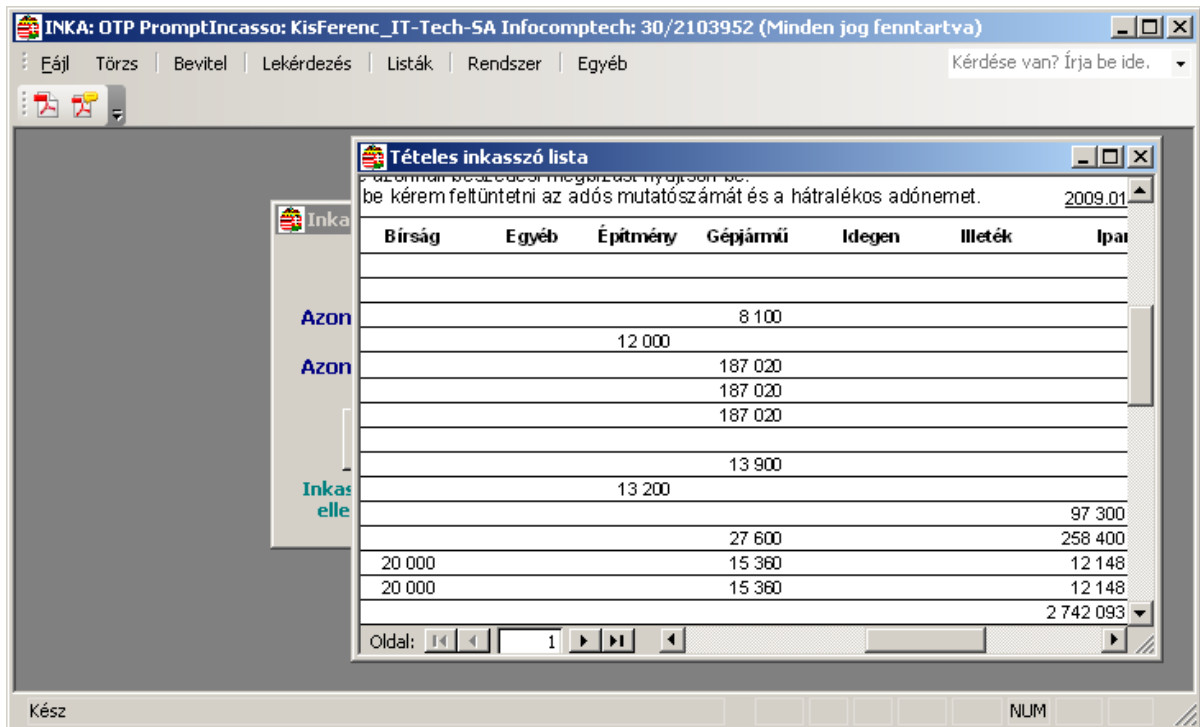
INKA: OTP PromptIncasso: KisFerenc_IT-Tech-SA Infocomptech: 30/2103952 (Minden jog fenntartva)

Fájl Törzs Bevitel Lekérdezés Listák Rendszer Egyéb

Kérdése van? Írja be ide.

Inka

Azon

Azon

Inkas elle

Tételes inkasszó lista

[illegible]
be kérem feltüntetni az adós mutatószámát és a hátralékos adónemet. 2009.01

| Bírság | Egyéb | Építmény | Gépjármű | Idegen | Illeték | Ipar |
|---|---|---|---|---|---|---|
| | | | | | | |
| | | | | | | |
| | | | 8 100 | | | |
| | | 12 000 | | | | |
| | | | 187 020 | | | |
| | | | 187 020 | | | |
| | | | 187 020 | | | |
| | | | | | | |
| | | | 13 900 | | | |
| | | 13 200 | | | | |
| | | | | | | 97 300 |
| | | | 27 600 | | | 258 400 |
| 20 000 | | | 15 360 | | | 12 148 |
| 20 000 | | | 15 360 | | | 12 148 |
| | | | | | | 2 742 093 |

Oldal: 1

Kész

NUM